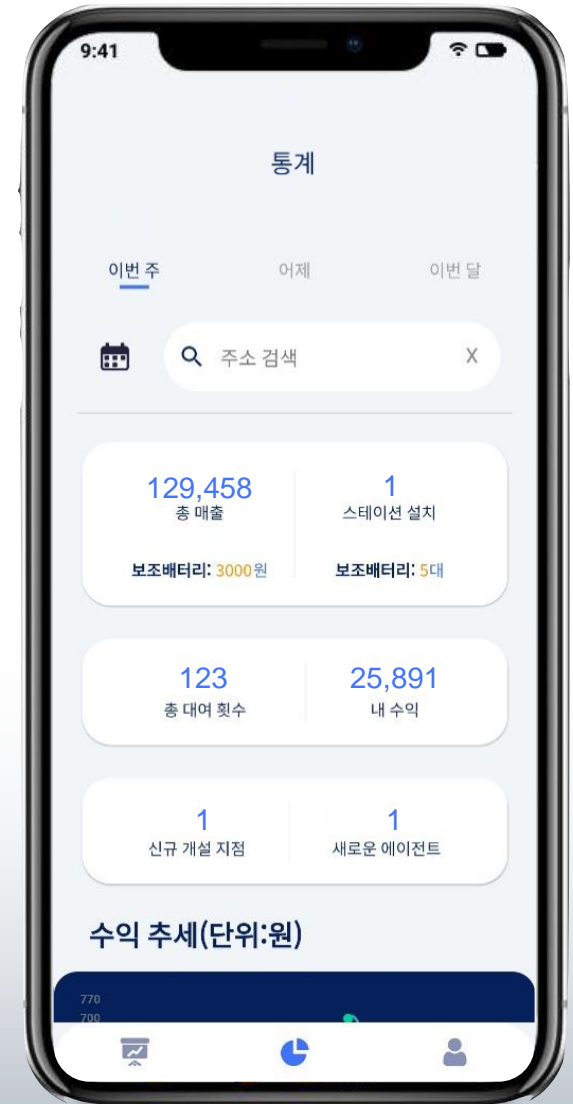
9:41

통계

이번 주 어제 이번 달

주소 검색 X

129,458
총 매출

1
스테이션 설치

보조배터리: 3000원

보조배터리: 5대

123
총 대여 횟수

25,891
내 수익

1
신규 개설 지점

1
새로운 에이전트

수익 추세(단위:원)

770
700